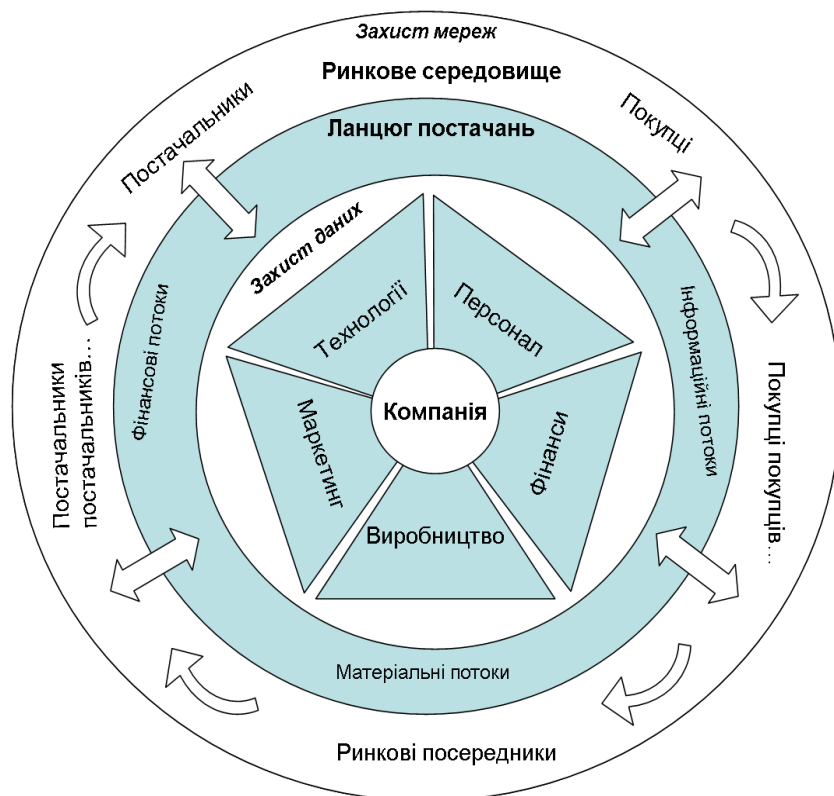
Захист мереж
Ринкове середовище
Постачальники
Покупці
Ланцюг постачань
Захист даних
Технології
Персонал
Фінансові потоки
Інформаційні потоки
Постачальники постачальників...
Покупці покупців...
Маркетинг
Компанія
Фінанси
Виробництво
Матеріальні потоки
Ринкові посередники